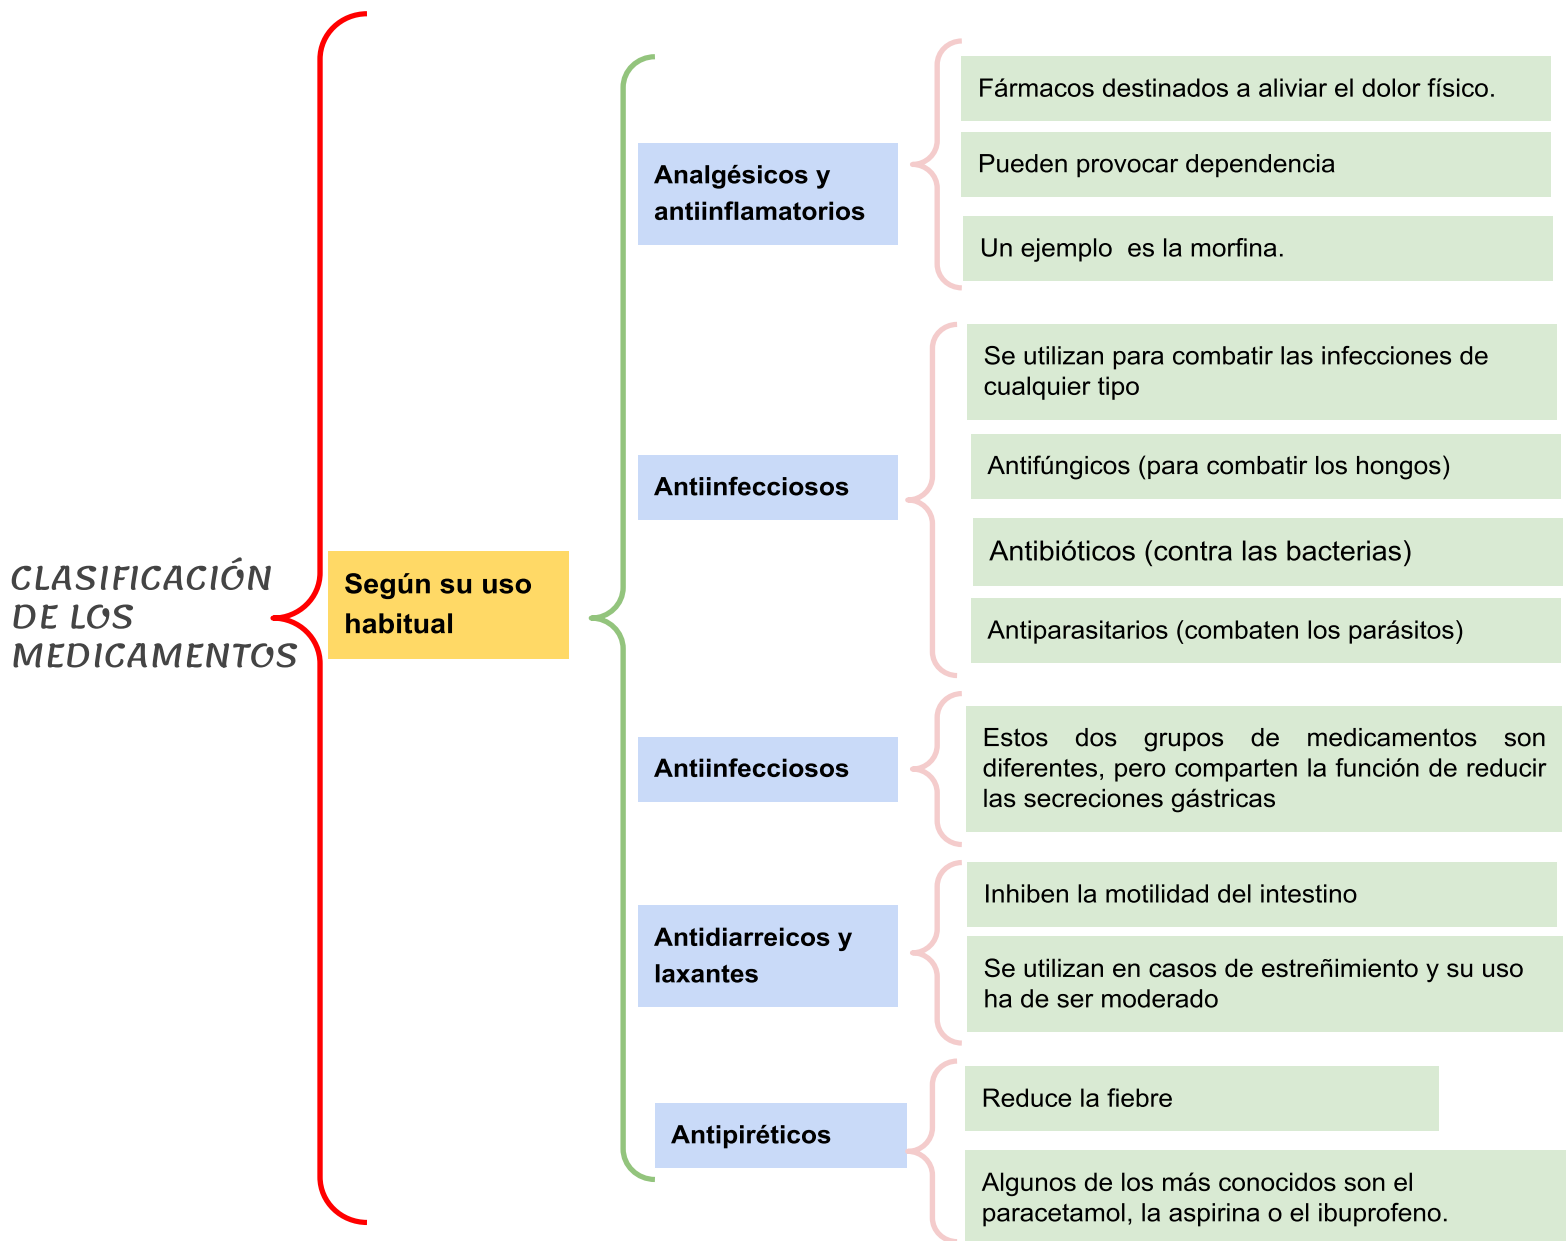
CLASIFICACIÓN DE LOS MEDICAMENTOS

Según su uso habitual

Analgésicos y antiinflamatorios

Fármacos destinados a aliviar el dolor físico.

Pueden provocar dependencia

Un ejemplo  es la morfina.

Antiinfecciosos

Se utilizan para combatir las infecciones de cualquier tipo

Antifúngicos (para combatir los hongos)

Antibióticos (contra las bacterias)

Antiparasitarios (combaten los parásitos)

Antiinfecciosos

Estos dos grupos de medicamentos son diferentes, pero comparten la función de reducir las secreciones gástricas

Antidiarreicos y laxantes

Inhiben la motilidad del intestino

Se utilizan en casos de estreñimiento y su uso ha de ser moderado

Antipiréticos

Reduce la fiebre

Algunos de los más conocidos son el paracetamol, la aspirina o el ibuprofeno.